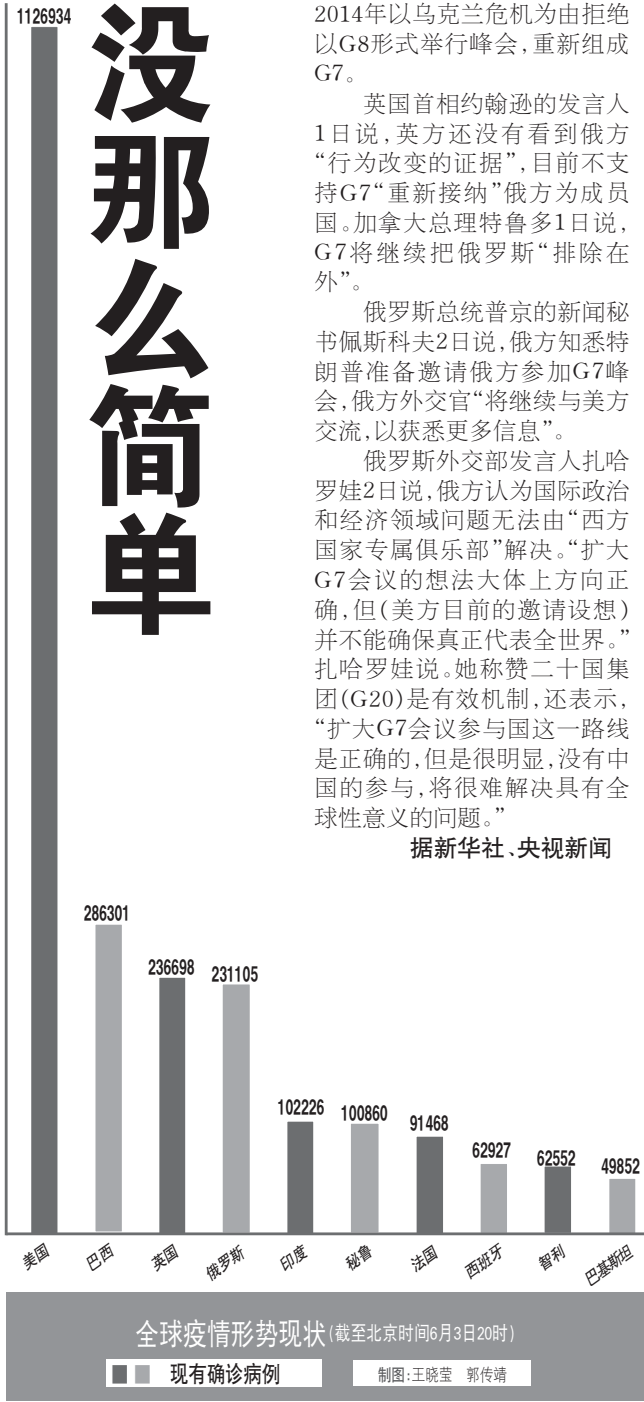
没那么简单

2014年以乌克兰危机为由拒绝以G8形式举行峰会，重新组成G7。

英国首相约翰逊的发言人1日说，英方还没有看到俄方“行为改变的证据”，目前不支持G7“重新接纳”俄方为成员国。加拿大总理特鲁多1日说，G7将继续把俄罗斯“排除在外”。

俄罗斯总统普京的新闻秘书佩斯科夫2日说，俄方知悉特朗普准备邀请俄方参加G7峰会，俄方外交官“将继续与美方交流，以获悉更多信息”。

俄罗斯外交部发言人扎哈罗娃2日说，俄方认为国际政治和经济领域问题无法由“西方国家专属俱乐部”解决。“扩大G7会议的想法大体上方向正确，但（美方目前的邀请设想）并不能确保真正代表全世界。”扎哈罗娃说。她称赞二十国集团（G20）是有效机制，还表示，“扩大G7会议参与国这一路线是正确的，但是很明显，没有中国的参与，将很难解决具有全球性意义的问题。”

据新华社、央视新闻

1126934
286301
236698
231105
102226
100860
91468
62927
62552
49852

美国 巴西 英国 俄罗斯 印度 秘鲁 法国 西班牙 智利 巴基斯坦

全球疫情形势现状（截至北京时间6月3日20时）

现有确诊病例

制图：王晓莹 郭传靖